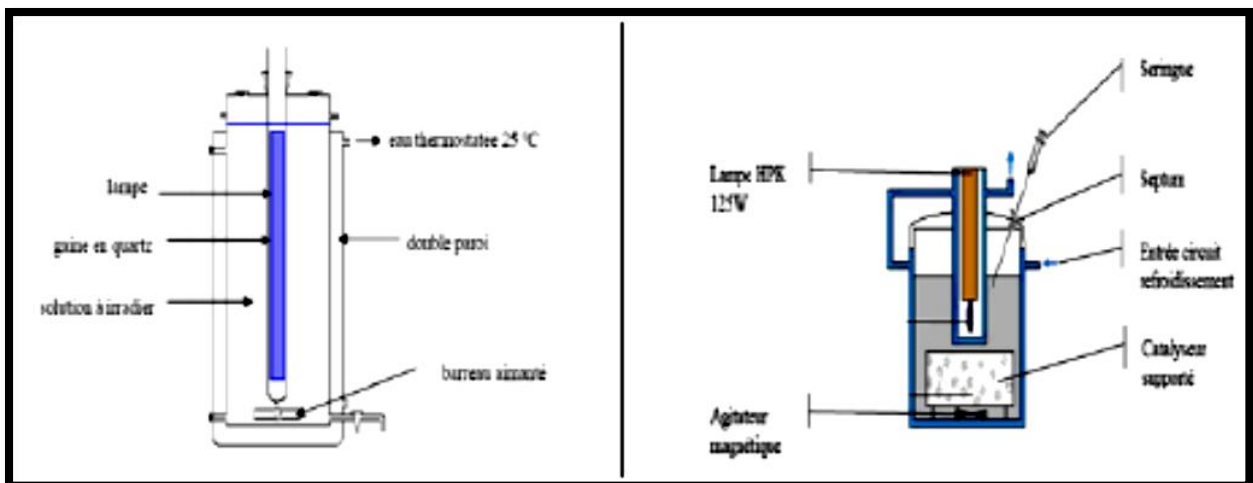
eau thermostatee 25 °C

lampe

gaine en quartz

double paroi

solution à irradier

barreau aimanté

Seringue

Lampe HPK 125W

Septum

Entrée circuit refroidissement

Catalyseur supporté

Agitateur magnétique